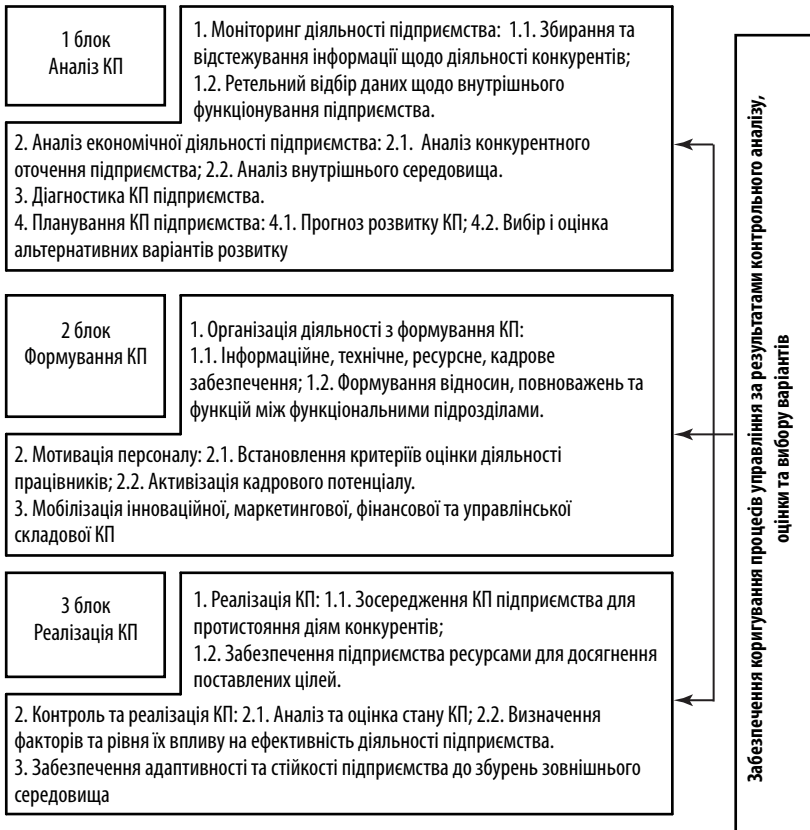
1 блок
Аналіз КП

1. Моніторинг діяльності підприємства: 1.1. Збирання та відстежування інформації щодо діяльності конкурентів; 1.2. Ретельний відбір даних щодо внутрішнього функціонування підприємства.

2. Аналіз економічної діяльності підприємства: 2.1. Аналіз конкурентного оточення підприємства; 2.2. Аналіз внутрішнього середовища.
3. Діагностика КП підприємства.
4. Планування КП підприємства: 4.1. Прогноз розвитку КП; 4.2. Вибір і оцінка альтернативних варіантів розвитку

2 блок
Формування КП

1. Організація діяльності з формування КП:
1.1. Інформаційне, технічне, ресурсне, кадрове забезпечення; 1.2. Формування відносин, повноважень та функцій між функціональними підрозділами.

2. Мотивація персоналу: 2.1. Встановлення критеріїв оцінки діяльності працівників; 2.2. Активізація кадрового потенціалу.
3. Мобілізація інноваційної, маркетингової, фінансової та управлінської складової КП

3 блок
Реалізація КП

1. Реалізація КП: 1.1. Зосередження КП підприємства для протистояння діям конкурентів;
1.2. Забезпечення підприємства ресурсами для досягнення поставлених цілей.

2. Контроль та реалізація КП: 2.1. Аналіз та оцінка стану КП; 2.2. Визначення факторів та рівня їх впливу на ефективність діяльності підприємства.
3. Забезпечення адаптивності та стійкості підприємства до збурень зовнішнього середовища

Забезпечення коригування процесів управління за результатами контрольного аналізу, оцінки та вибору варіантів